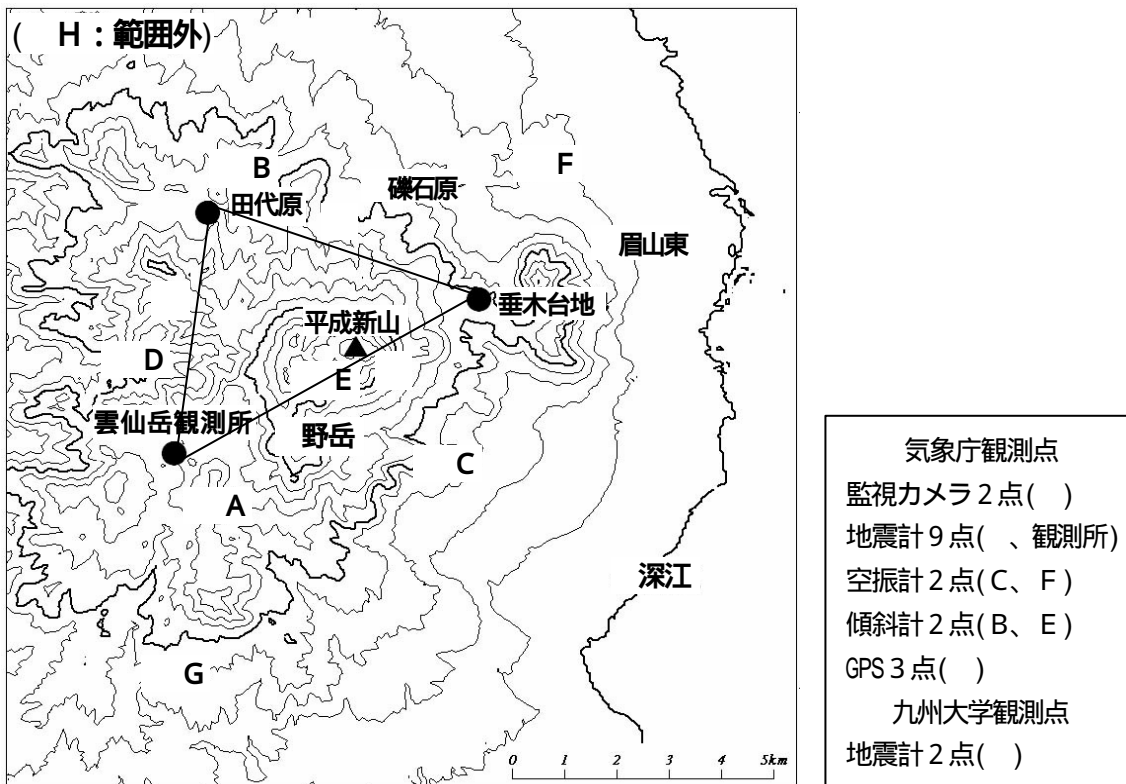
( H：範囲外)

B
田代原
礫石原
F
眉山東
垂木台地
平成新山
D
E
雲仙岳観測所
野岳
C
A
深江
G

0 1 2 3 4 5km

気象庁観測点
監視カメラ２点( )
地震計９点( 、観測所)
空振計２点(C、F)
傾斜計２点(B、E)
GPS３点( )
九州大学観測点
地震計２点( )